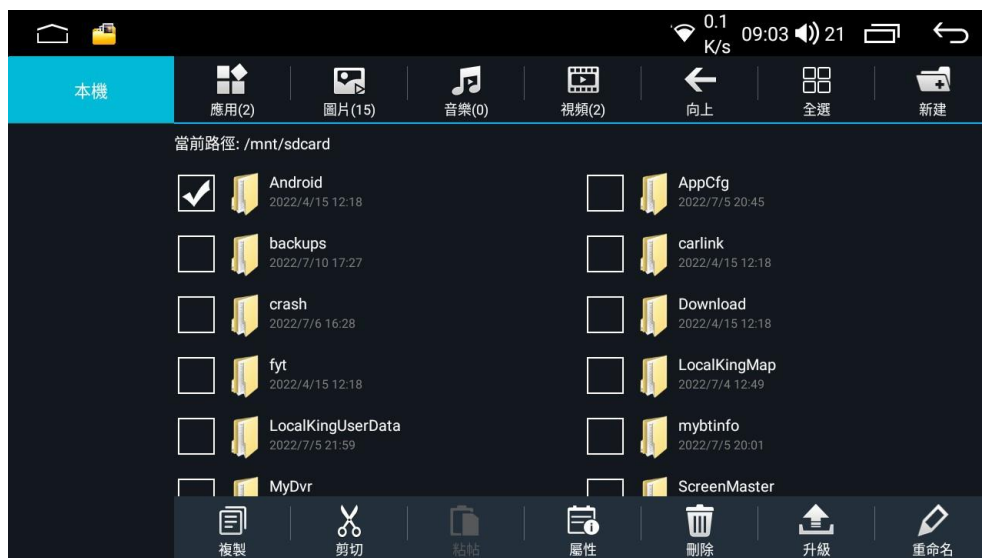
0.1 K/s 09:03 21

本機

應用(2) 圖片(15) 音樂(0) 視頻(2) 向上 全選 新建

當前路徑: /mnt/sdcard

Android
2022/4/15 12:18

AppCfg
2022/7/5 20:45

backups
2022/7/10 17:27

carlink
2022/4/15 12:18

crash
2022/7/6 16:28

Download
2022/4/15 12:18

fyt
2022/4/15 12:18

LocalKingMap
2022/7/4 12:49

LocalKingUserData
2022/7/5 21:59

mybtinfo
2022/7/5 20:01

MyDvr

ScreenMaster

複製 剪切 粘帖 屬性 刪除 升級 重命名